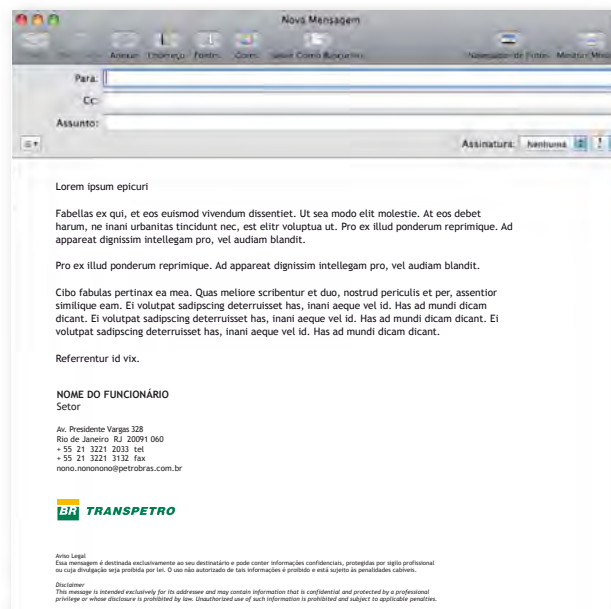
Nova Mensagem

Anexar Endereço Fontes Cores Salvar Como Rascunho Navegador de Fontes Mostrar Modelos

Para:

Cc:

Assunto:

Assinatura: Nenhuma

Lorem ipsum epicuri

Fabellas ex qui, et eos euismod vivendum dissentiet. Ut sea modo elit molestie. At eos debet harum, ne inani urbanitas tincidunt nec, est elitr voluptua ut. Pro ex illud ponderum reprimique. Ad appareat dignissim intellegam pro, vel audiam blandit.

Pro ex illud ponderum reprimique. Ad appareat dignissim intellegam pro, vel audiam blandit.

Cibo fabulas pertinax ea mea. Quas meliore scribentur et duo, nostrud periculis et per, assentior similique eam. Ei volutpat sadipscing deterruisset has, inani aeque vel id. Has ad mundi dicam dicant. Ei volutpat sadipscing deterruisset has, inani aeque vel id. Has ad mundi dicam dicant. Ei volutpat sadipscing deterruisset has, inani aeque vel id. Has ad mundi dicam dicant.

Referrentur id vix.

NOME DO FUNCIONÁRIO
Setor

Av. Presidente Vargas 328
Rio de Janeiro RJ 20091 060
+ 55 21 3221 2033 tel
+ 55 21 3221 3132 fax
nono.nononono@petrobras.com.br

BR TRANSPETRO

Aviso Legal
Essa mensagem é destinada exclusivamente ao seu destinatário e pode conter informações confidenciais, protegidas por sigilo profissional ou cuja divulgação seja proibida por lei. O uso não autorizado de tais informações é proibido e está sujeito às penalidades cabíveis.

Disclaimer
This message is intended exclusively for its addressee and may contain information that is confidential and protected by a professional privilege or whose disclosure is prohibited by law. Unauthorized use of such information is prohibited and subject to applicable penalties.